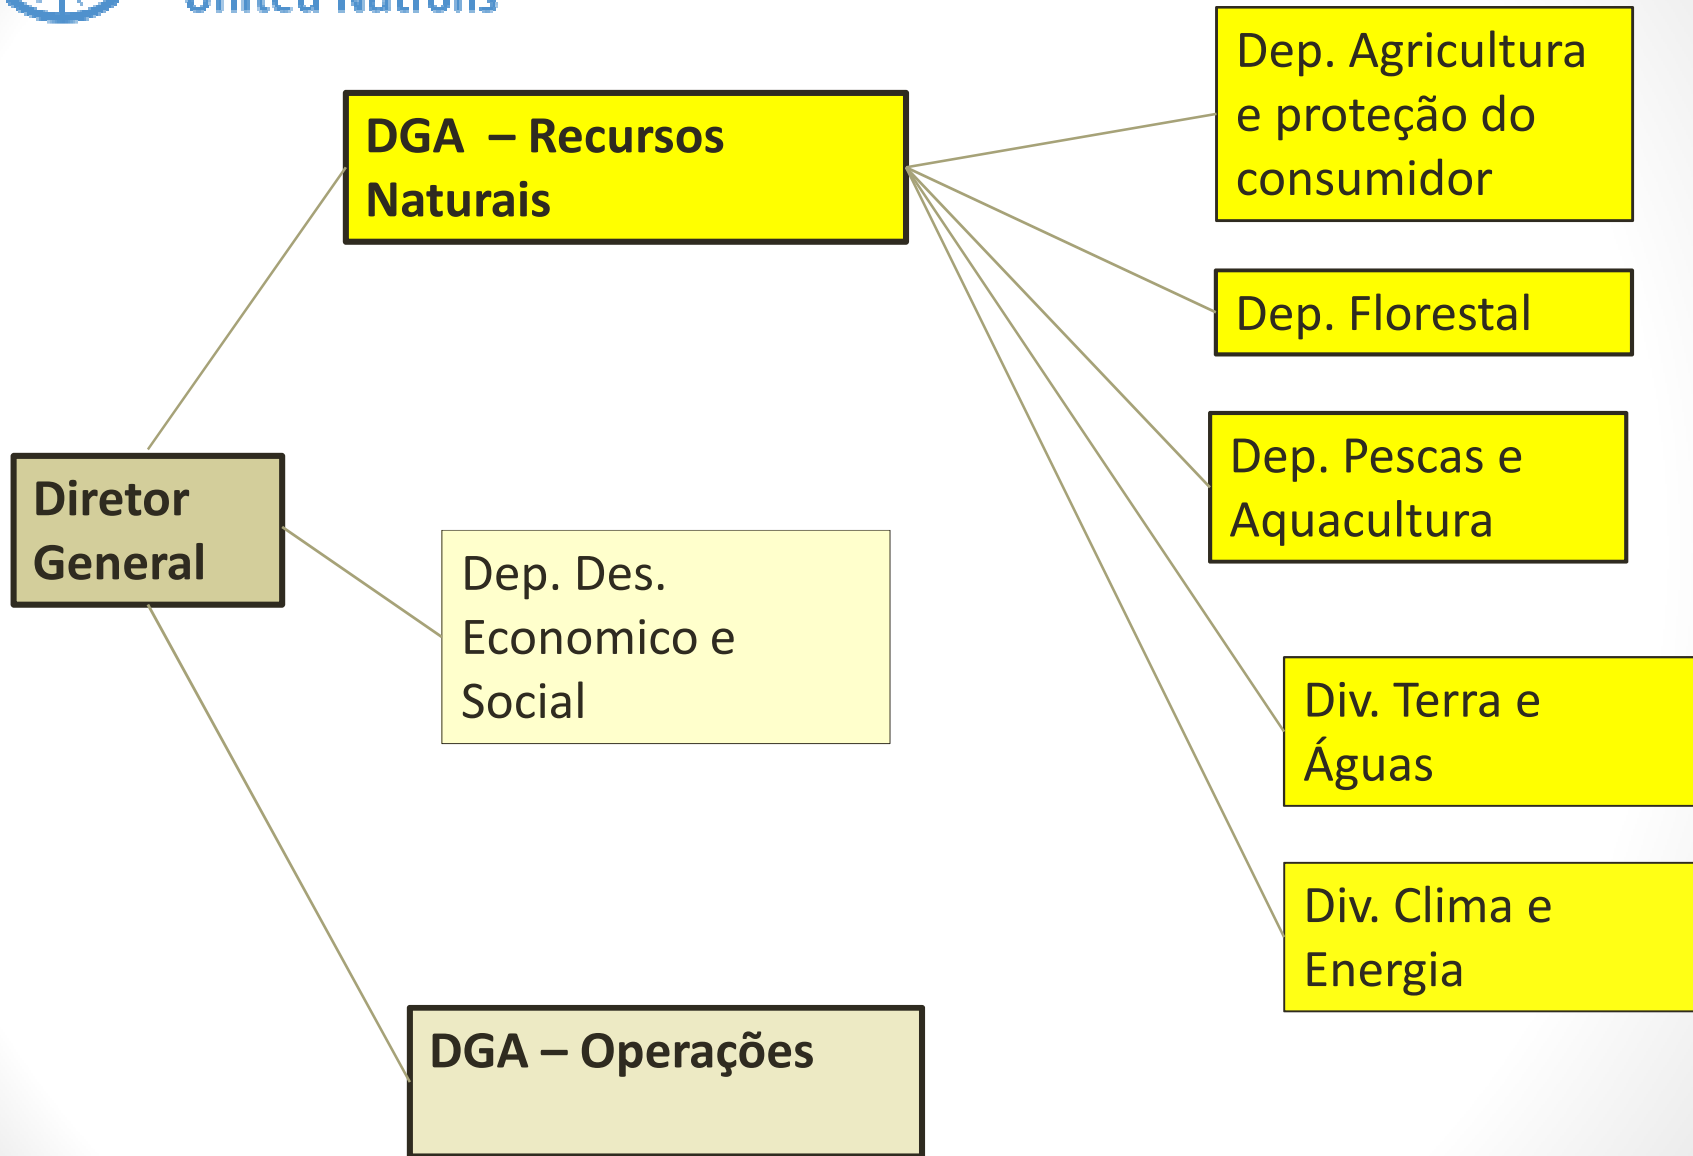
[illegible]

DGA – Recursos Naturais

Dep. Agricultura e proteção do consumidor

Dep. Florestal

Dep. Pescas e Aquacultura

Diretor General

Dep. Des. Economico e Social

Div. Terra e Águas

Div. Clima e Energia

DGA – Operações